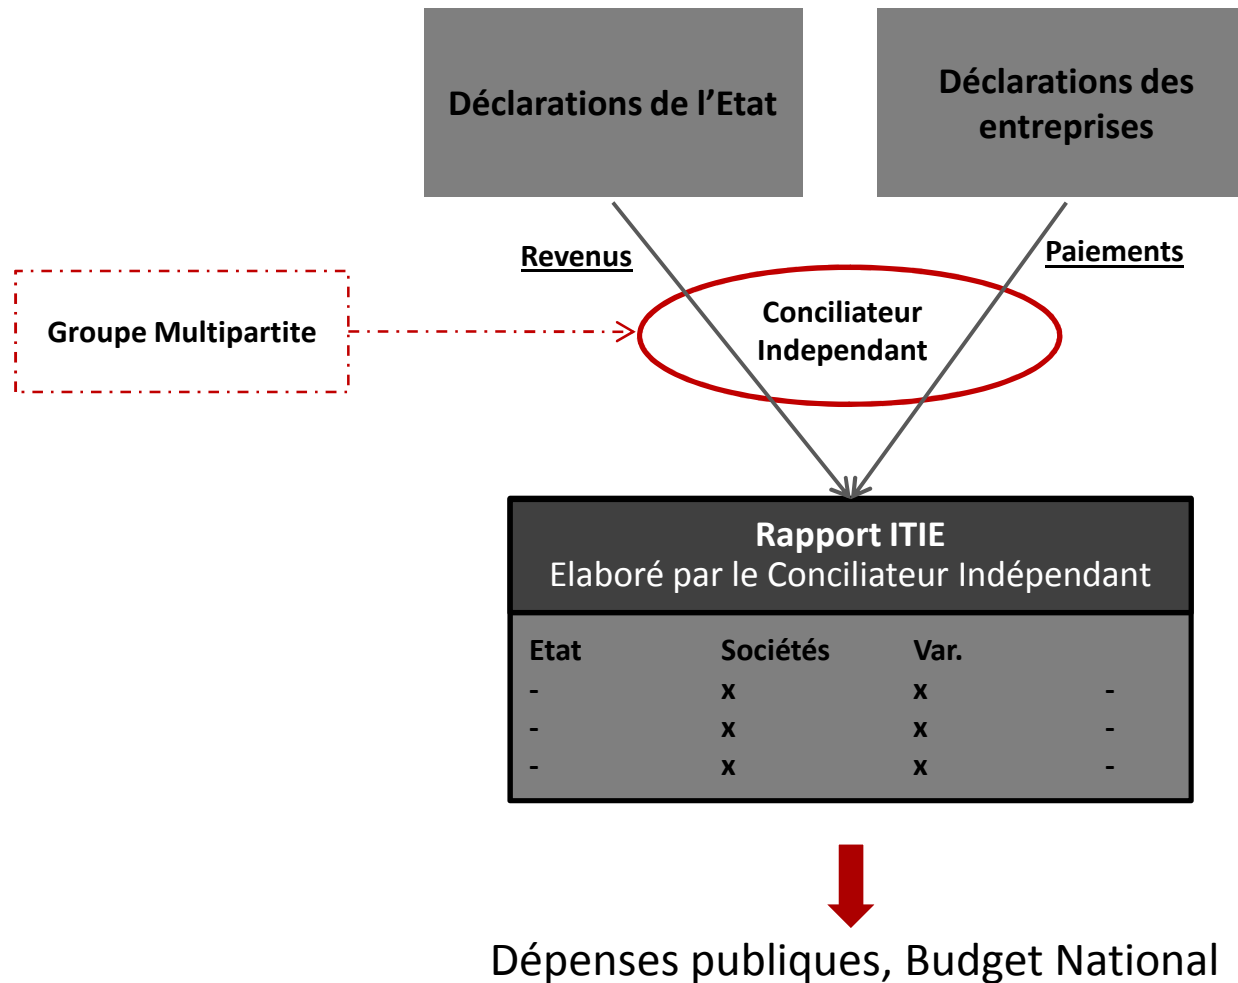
Déclarations de l’Etat

Déclarations des entreprises

Revenus

Paiements

Groupe Multipartite

Conciliateur Independant

Rapport ITIE
Elaboré par le Conciliateur Indépendant

| Etat | Sociétés | Var. | |
|---|---|---|---|
| - | x | x | - |
| - | x | x | - |
| - | x | x | - |

Dépenses publiques, Budget National